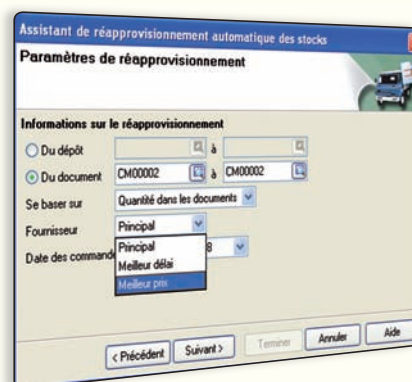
Assistant de réapprovisionnement automatique des stocks

Paramètres de réapprovisionnement

Informations sur le réapprovisionnement

Du dépôt

à

Du document CM00002 à CM00002

Se baser sur Quantité dans les documents

Fournisseur Principal

Principal

Meilleur délai

Meilleur prix

Date des command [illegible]8

< Précédent Suivant > Terminer Annuler Aide